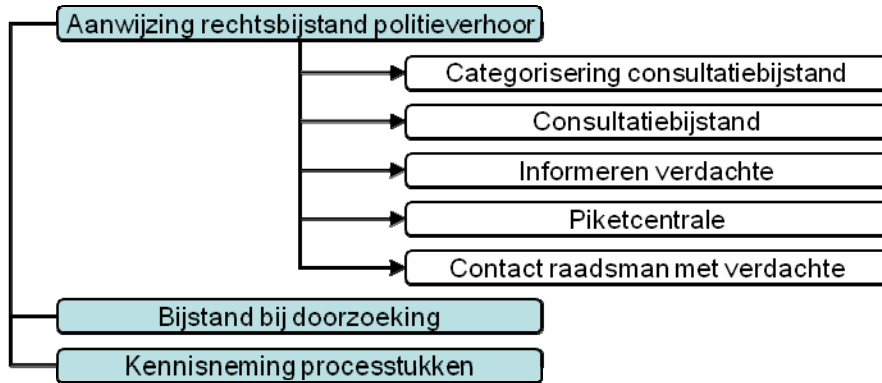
Aanwijzing rechtsbijstand politieverhoor

Categorisering consultatiebijstand

Consultatiebijstand

Informeren verdachte

Piketcentrale

Contact raadsman met verdachte

Bijstand bij doorzoeking

Kennisneming processtukken